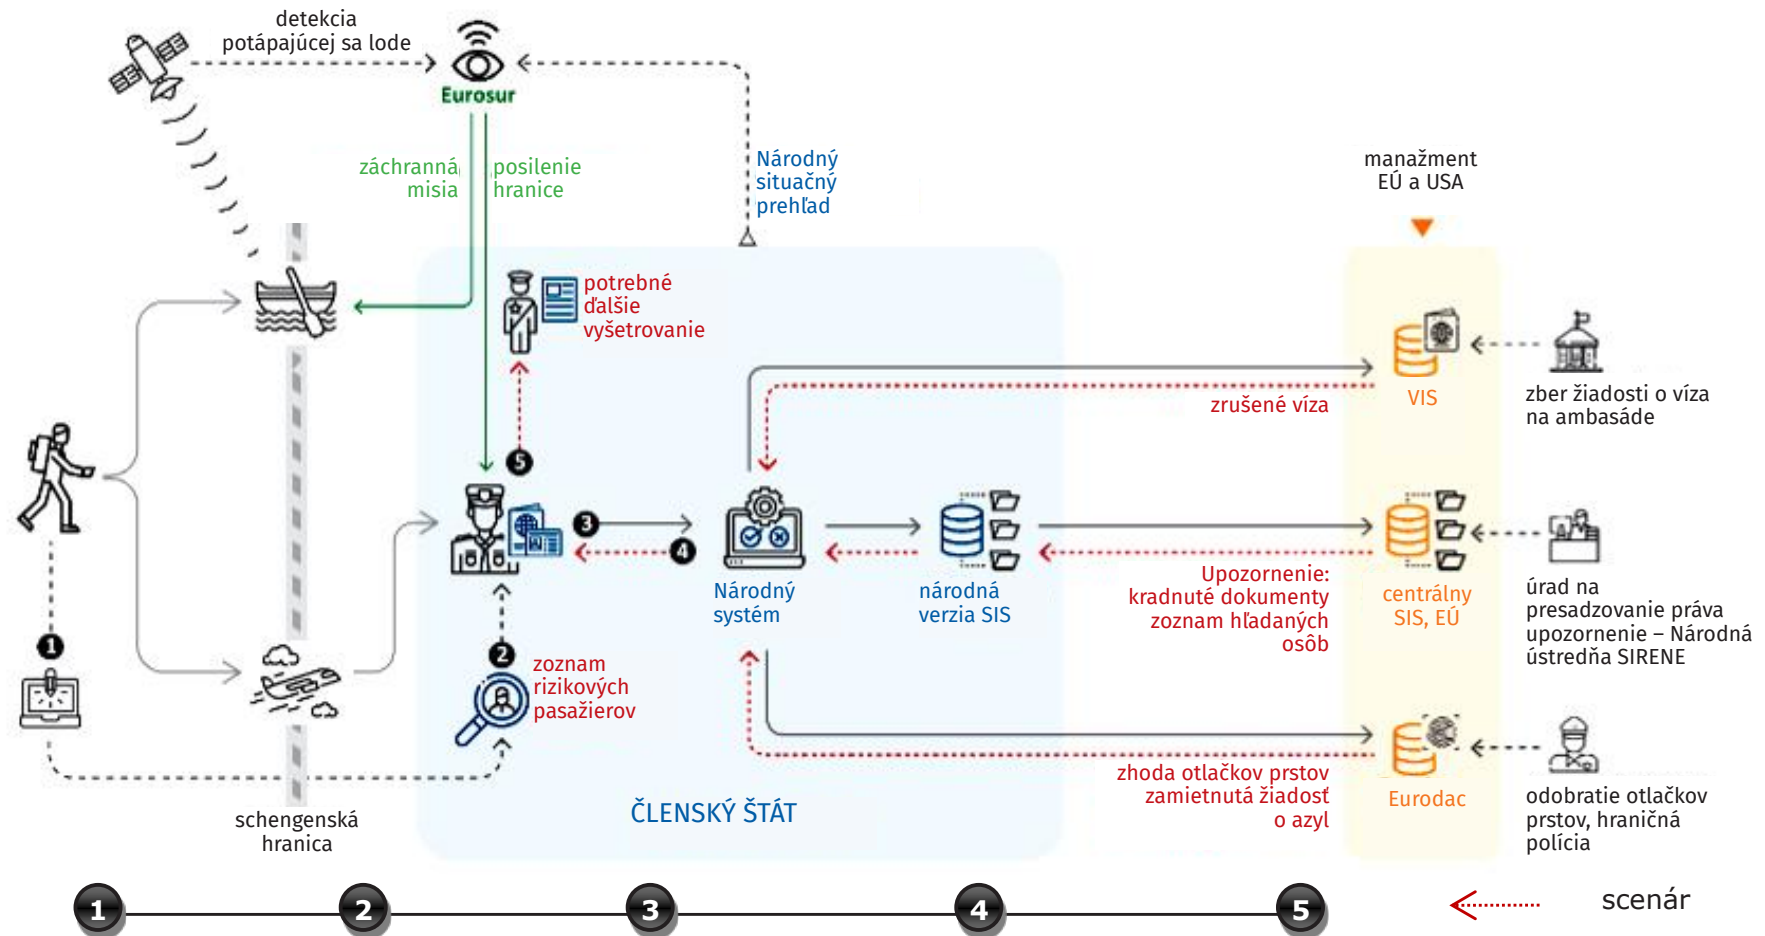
detekcia potápajúcej sa lode

Eurosur

záchranná misia

posilenie hranice

Národný situačný prehľad

manažment EÚ a USA

potrebné ďalšie vyšetrovanie

5

VIS

zber žiadosti o víza na ambasáde

zrušené víza

3

4

Národný systém

národná verzia SIS

Upozornenie: kradnuté dokumenty zoznam hľadaných osôb

centrálny SIS, EÚ

úrad na presadzovanie práva upozornenie – Národná ústredňa SIRENE

1

2

zoznam rizikových pasažierov

Eurodac

zhoda otlačkov prstov zamietnutá žiadosť o azyl

odobratie otlačkov prstov, hraničná polícia

schengenská hranica

ČLENSKÝ ŠTÁT

1

2

3

4

5

scenár